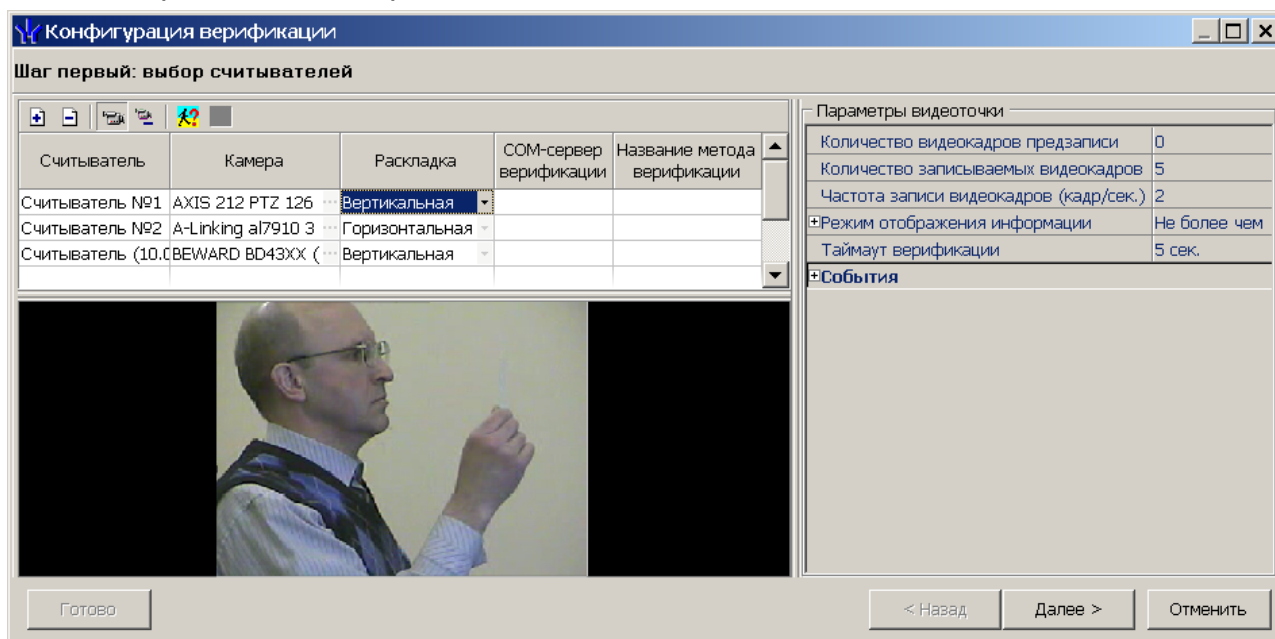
Конфигурация верификации

Шаг первый: выбор считывателей

| Считыватель | Камера | Раскладка | COM-сервер верификации | Название метода верификации |
|---|---|---|---|---|
| Считыватель №1 | AXIS 212 PTZ 126 | Вертикальная | | |
| Считыватель №2 | A-Linking al7910 3 | Горизонтальная | | |
| Считыватель (10.0 | BEWARD BD43XX ( | Вертикальная | | |

Параметры видеоточки

| | |
|---|---|
| Количество видеокадров предзаписи | 0 |
| Количество записываемых видеокадров | 5 |
| Частота записи видеокадров (кадр/сек.) | 2 |
| Режим отображения информации | Не более чем |
| Таймаут верификации | 5 сек. |

События

Готово

< Назад

Далее >

Отменить